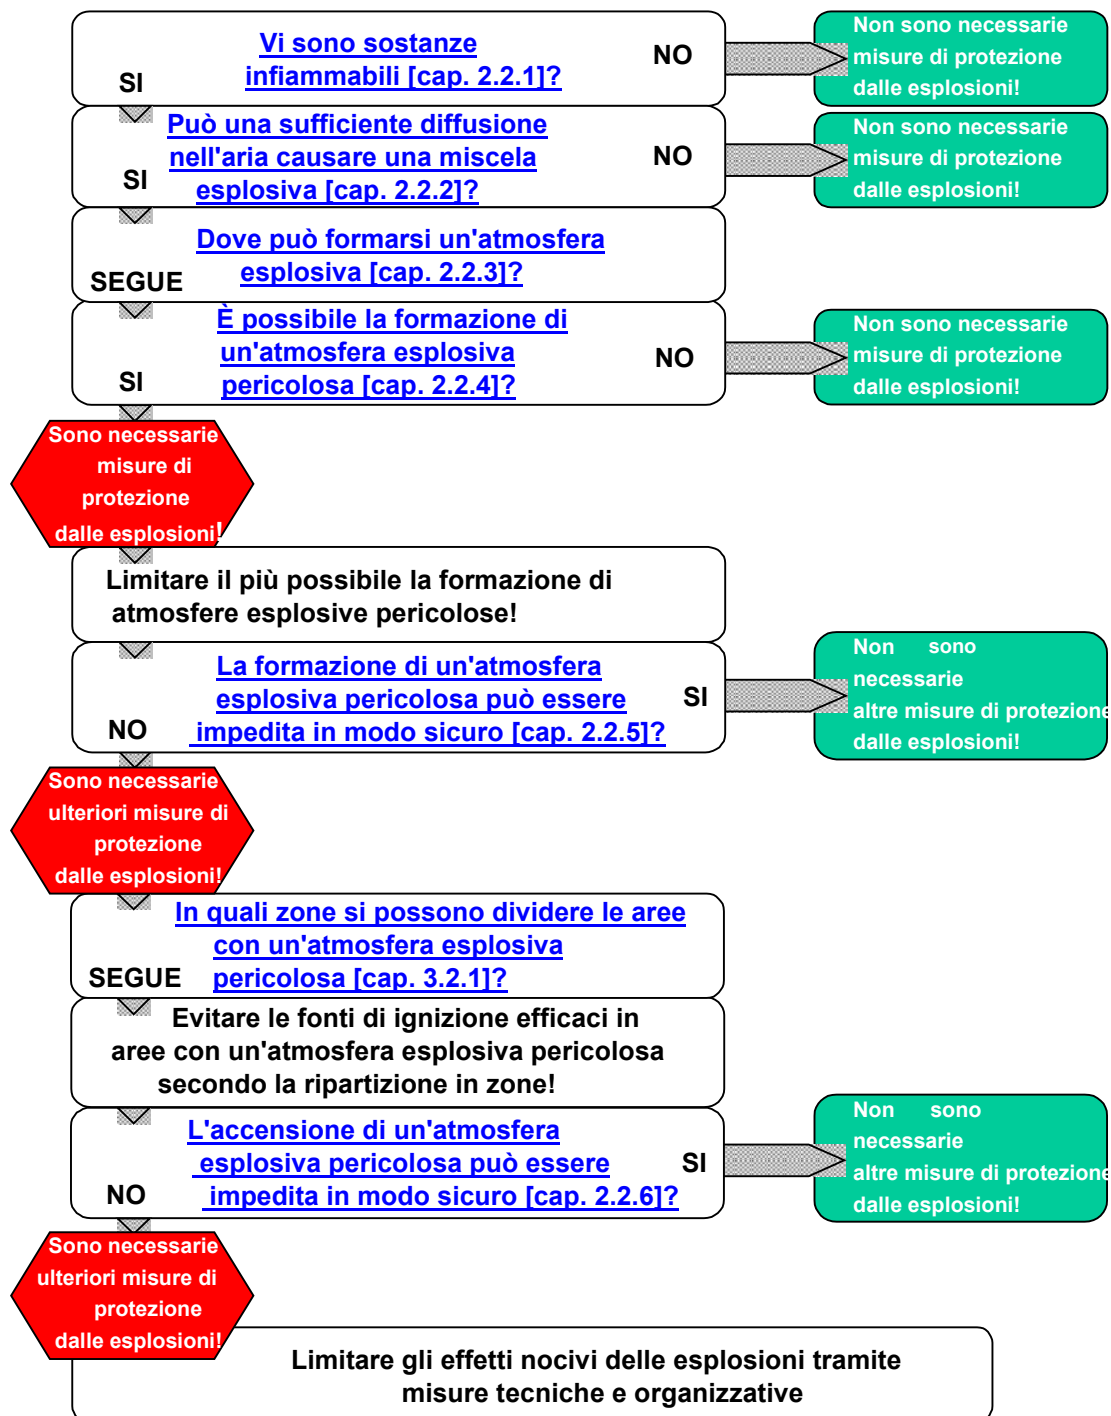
Vi sono sostanze infiammabili [cap. 2.2.1]?

NO

Non sono necessarie misure di protezione dalle esplosioni!

SI

Può una sufficiente diffusione nell'aria causare una miscela esplosiva [cap. 2.2.2]?

NO

Non sono necessarie misure di protezione dalle esplosioni!

SI

Dove può formarsi un'atmosfera esplosiva [cap. 2.2.3]?

SEGUE

È possibile la formazione di un'atmosfera esplosiva pericolosa [cap. 2.2.4]?

NO

Non sono necessarie misure di protezione dalle esplosioni!

SI

Sono necessarie misure di protezione dalle esplosioni!

Limitare il più possibile la formazione di atmosfere esplosive pericolose!

La formazione di un'atmosfera esplosiva pericolosa può essere impedita in modo sicuro [cap. 2.2.5]?

SI

Non sono necessarie altre misure di protezione dalle esplosioni!

NO

Sono necessarie ulteriori misure di protezione dalle esplosioni!

In quali zone si possono dividere le aree con un'atmosfera esplosiva pericolosa [cap. 3.2.1]?

SEGUE

Evitare le fonti di ignizione efficaci in aree con un'atmosfera esplosiva pericolosa secondo la ripartizione in zone!

L'accensione di un'atmosfera esplosiva pericolosa può essere impedita in modo sicuro [cap. 2.2.6]?

SI

Non sono necessarie altre misure di protezione dalle esplosioni!

NO

Sono necessarie ulteriori misure di protezione dalle esplosioni!

Limitare gli effetti nocivi delle esplosioni tramite misure tecniche e organizzative